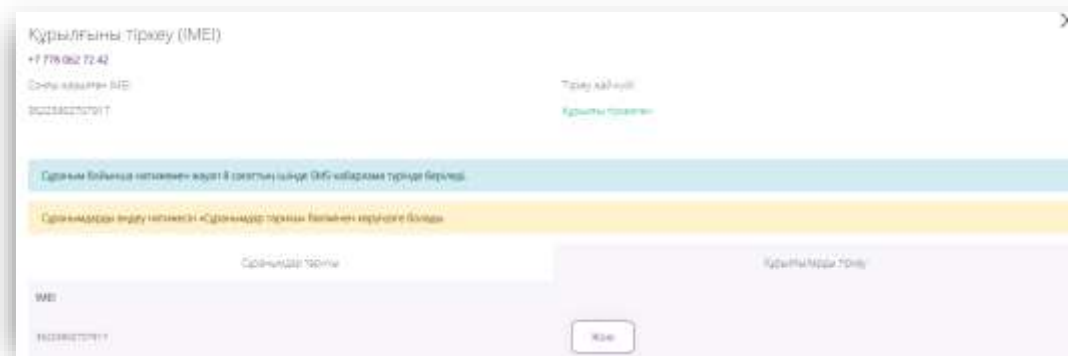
Құрылғыны тіркеу (IMEI)

+7 778 062 72 42

Соңғы көрінген IMEI

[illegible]

Тіркеу жағдайы

Құрылғы тіркелген

Сұраным бойынша нәтижемен жауап 8 сағаттың ішінде SMS хабарлама түрінде беріледі.

Сұранымдарды өңдеу нәтижесін «Сұранымдар тарихы» бөлімінен көруге болады.

Сұранымдар тарихы

Құрылғыларды тіркеу

IMEI

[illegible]

Жою